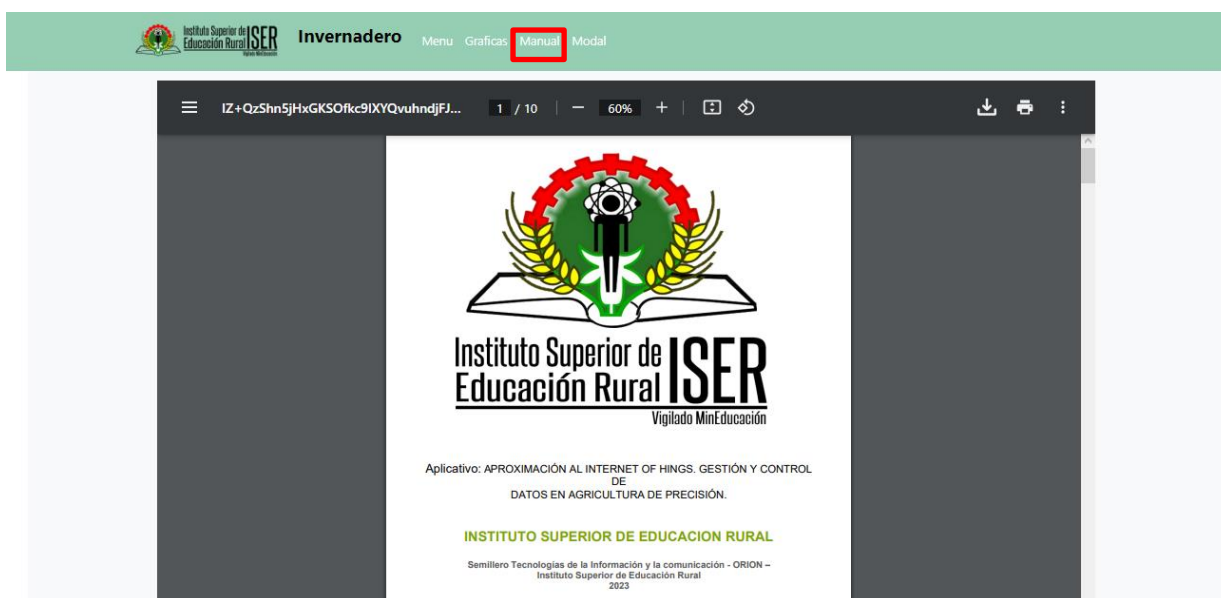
Instituto Superior de Educación Rural ISER Vigilado MinEducación

Invernadero Menu Graficas Manual Modal

IZ+QzShn5jHxGKSOfkc9lXYQvuhndjFJ... 1 / 10 — 60% +

Instituto Superior de Educación Rural ISER
Vigilado MinEducación

Aplicativo: APROXIMACIÓN AL INTERNET OF HINGS. GESTIÓN Y CONTROL DE DATOS EN AGRICULTURA DE PRECISIÓN.

INSTITUTO SUPERIOR DE EDUCACION RURAL

Semillero Tecnologías de la Información y la comunicación - ORION – Instituto Superior de Educación Rural 2023